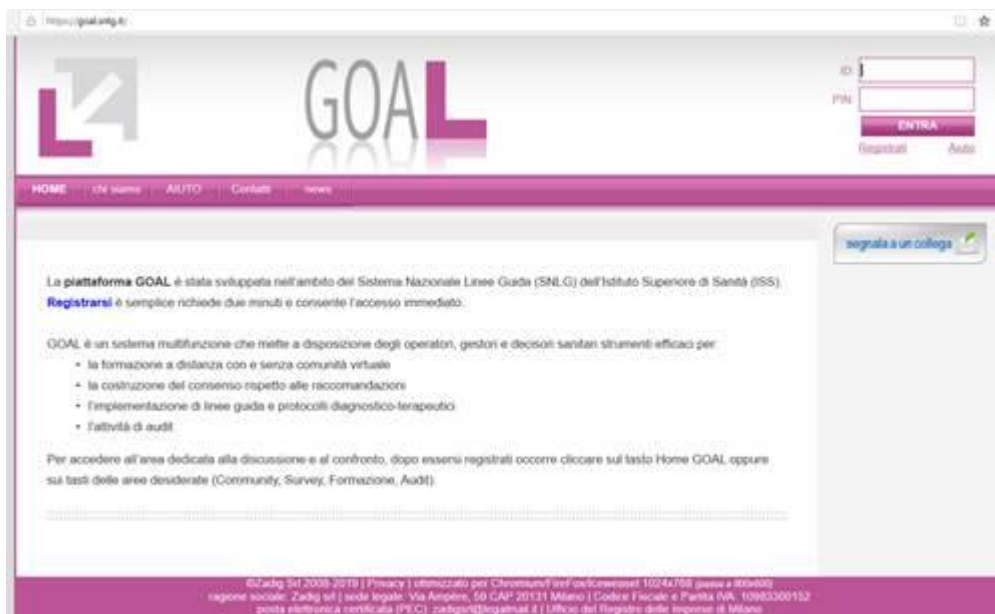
https://goal.snlg.it/

GOAL

ID

PIN

ENTRA

Registrati Aiuto

HOME chi siamo AIUTO Contatti news

segnala a un collega

La piattaforma GOAL è stata sviluppata nell'ambito del Sistema Nazionale Linee Guida (SNLG) dell'Istituto Superiore di Sanità (ISS). Registrarsi è semplice richiede due minuti e consente l'accesso immediato.

GOAL è un sistema multifunzione che mette a disposizione degli operatori, gestori e decisori sanitari strumenti efficaci per:

- la formazione a distanza con e senza comunità virtuale
- la costruzione del consenso rispetto alle raccomandazioni
- l'implementazione di linee guida e protocolli diagnostico-terapeutici
- l'attività di audit

Per accedere all'area dedicata alla discussione e al confronto, dopo essersi registrati occorre cliccare sul tasto Home GOAL oppure sui tasti delle aree desiderate (Community, Survey, Formazione, Audit).

©Zadig Srl 2008-2019 | Privacy | ottimizzato per Chromium/FireFox/Iceweasel 1024x768 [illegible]
ragione sociale: Zadig srl | sede legale: Via Ampère, 59 CAP 20131 Milano | Codice Fiscale e Partita IVA: 10983300152
posta elettronica certificata (PEC): zadigsrl@legalmail.it | Ufficio del Registro delle Imprese di Milano